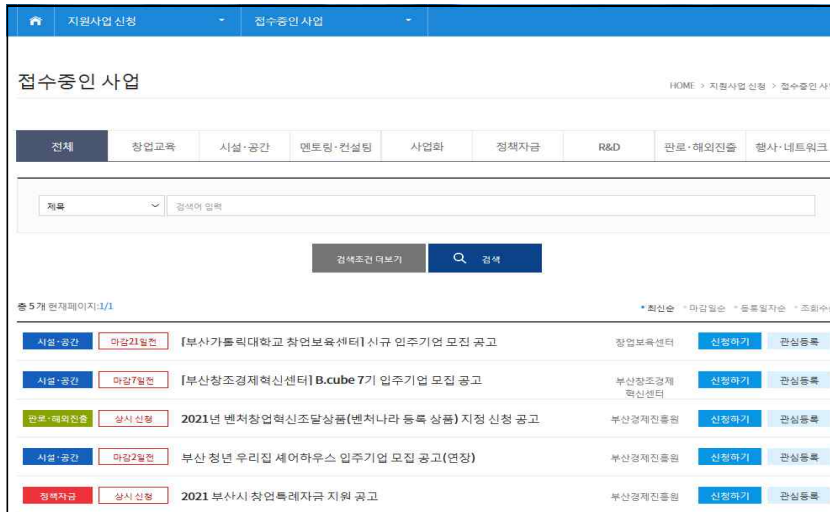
지원사업 신청 접수중인 사업

접수중인 사업

HOME > 지원사업 신청 > 접수중인 사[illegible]

| 전체 | 창업교육 | 시설·공간 | 멘토링·컨설팅 | 사업화 | 정책자금 | R&D | 판로·해외진출 | 행사·네트워크 |
|---|---|---|---|---|---|---|---|---|

제목 검색어 입력

검색조건 더보기 검색

총 5개 현재페이지:1/1

• 최신순 • 마감일순 • 등록일자순 • 조회수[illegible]

| 시설·공간 | 마감21일전 | [부산가톨릭대학교 창업보육센터] 신규 입주기업 모집 공고 | 창업보육센터 | 신청하기 | 관심등록 |
|---|---|---|---|---|---|
| 시설·공간 | 마감7일전 | [부산창조경제혁신센터] B.cube 7기 입주기업 모집 공고 | 부산창조경제혁신센터 | 신청하기 | 관심등록 |
| 판로·해외진출 | 상시 신청 | 2021년 벤처창업혁신조달상품(벤처나라 등록 상품) 지정 신청 공고 | 부산경제진흥원 | 신청하기 | 관심등록 |
| 시설·공간 | 마감2일전 | 부산 청년 우리집 셰어하우스 입주기업 모집 공고(연장) | 부산경제진흥원 | 신청하기 | 관심등록 |
| 정책자금 | 상시 신청 | 2021 부산시 창업특례자금 지원 공고 | 부산경제진흥원 | 신청하기 | 관심등록 |